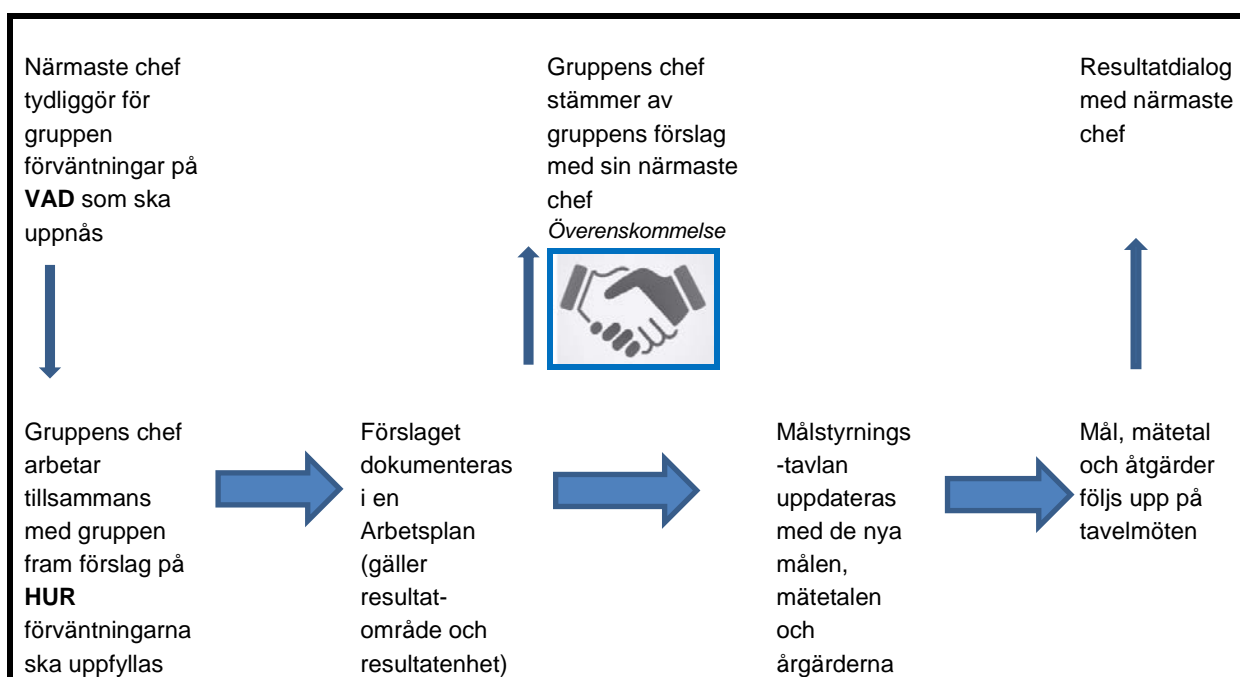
Närmaste chef tydliggör för gruppen förväntningar på **VAD** som ska uppnås

Gruppens chef stämmer av gruppens förslag med sin närmaste chef
*Överenskommelse*

Resultatdialog med närmaste chef

Gruppens chef arbetar tillsammans med gruppen fram förslag på **HUR** förväntningarna ska uppfyllas

Förslaget dokumenteras i en Arbetsplan (gäller resultat-område och resultatenhet)

Målstyrnings-tavlan uppdateras med de nya målen, mätetalen och årgärderna

Mål, mätetal och åtgärder följs upp på tavelmöten